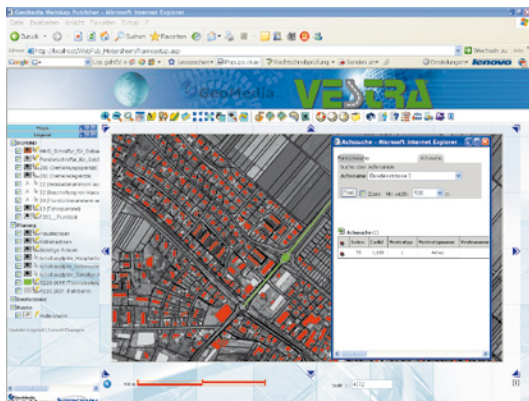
Geomedia WebMap Publisher - Microsoft Internet Explorer

Datei Bearbeiten Ansicht Favoriten Extras ?

Zurück Suchen Favoriten

Adresse http://localhost/WebPub_Historisch/mainsetup.asp

Wechseln zu Links

Google Los geht's! Lesezeichen Popups okay Rechtschreibprüfung Senden an Einstellungen lenovo

Geomedia VESTRA

Layer Legende

Bestand

Planung

Beschriftung

Raster

Achssuche - Microsoft Internet Explorer

Achsname Bundesstrasse 1

Zoom 500

Achsliste

| Index | Codel | Startstation | Vertriebgemessen | Straßenname |
|---|---|---|---|---|
| 11 | 1,400 | 1 | | Achse |

100 m

Scale 1 : 4772